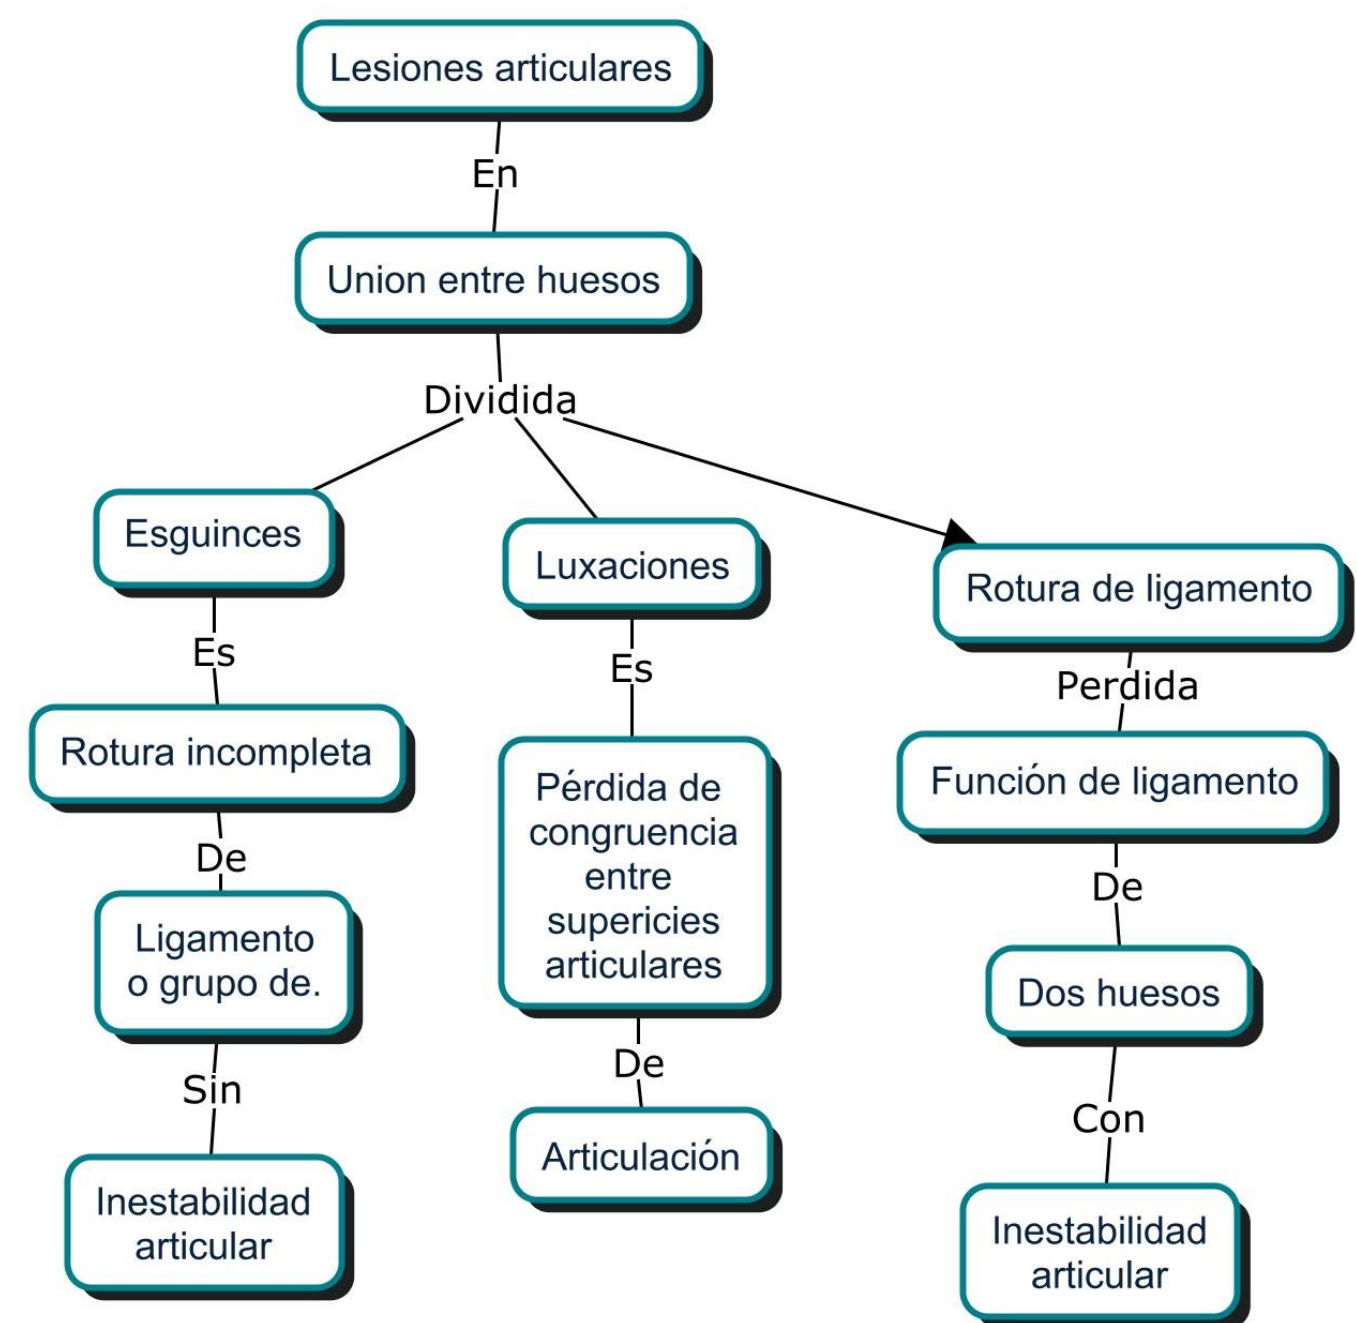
Lesiones articulares

En

Union entre huesos

Dividida

Esguinces

Es

Rotura incompleta

De

Ligamento o grupo de.

Sin

Inestabilidad articular

Luxaciones

Es

Pérdida de congruencia entre supericies articulares

De

Articulación

Rotura de ligamento

Perdida

Función de ligamento

De

Dos huesos

Con

Inestabilidad articular